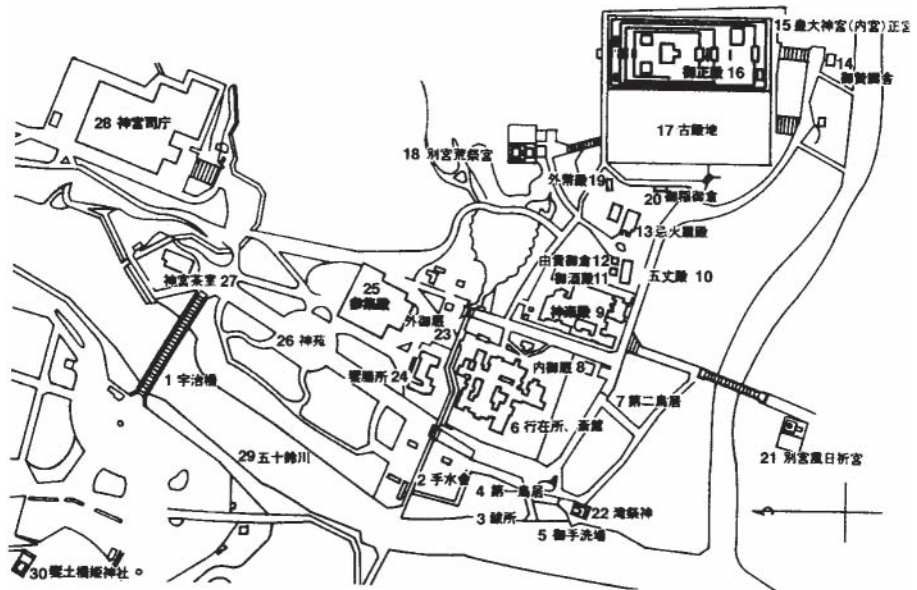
15 皇大神宮(内宮) 正宮
14 御贄調舎
御正殿 16
17 古殿地
28 神宮司庁
18 別宮荒祭宮
外幣殿 19
20 御稲御倉
13 忌火屋殿
由貴御倉 12
御酒殿 11
五丈殿 10
神宮茶室 27
25 参集殿
神楽殿 9
外御厩
23
26 神苑
内御厩 8
饗膳所 24
1 宇治橋
7 第二鳥居
6 行在所、斎館
29 五十鈴川
2 手水舎
4 第一鳥居
22 滝祭神
3 祓所
5 御手洗場
21 別宮風日祈宮
30 饗土橋姫神社